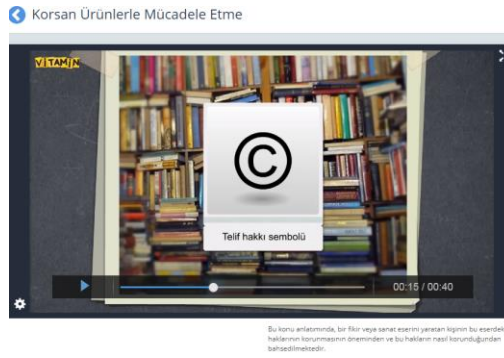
Korsan Ürünlerle Mücadele Etme

VITAMIN

©

Telif hakkı sembolü

00:15 / 00:40

Bu konu anlatımında, bir fikir veya sanat eserini yaratan kişinin bu eserdek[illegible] haklarının korunmasının öneminden ve bu hakların nasıl korunduğundan bahsedilmektedir.